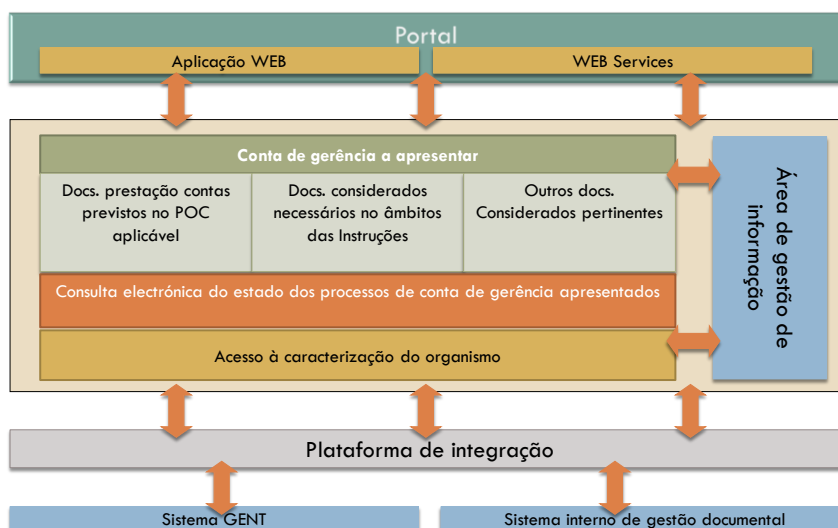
Portal

Aplicação WEB

WEB Services

Conta de gerência a apresentar

Docs. prestação contas previstos no POC aplicável

Docs. considerados necessários no âmbitos das Instruções

Outros docs. Considerados pertinentes

Consulta electrónica do estado dos processos de conta de gerência apresentados

Acesso à caracterização do organismo

Área de gestão de informação

Plataforma de integração

Sistema GENT

Sistema interno de gestão documental